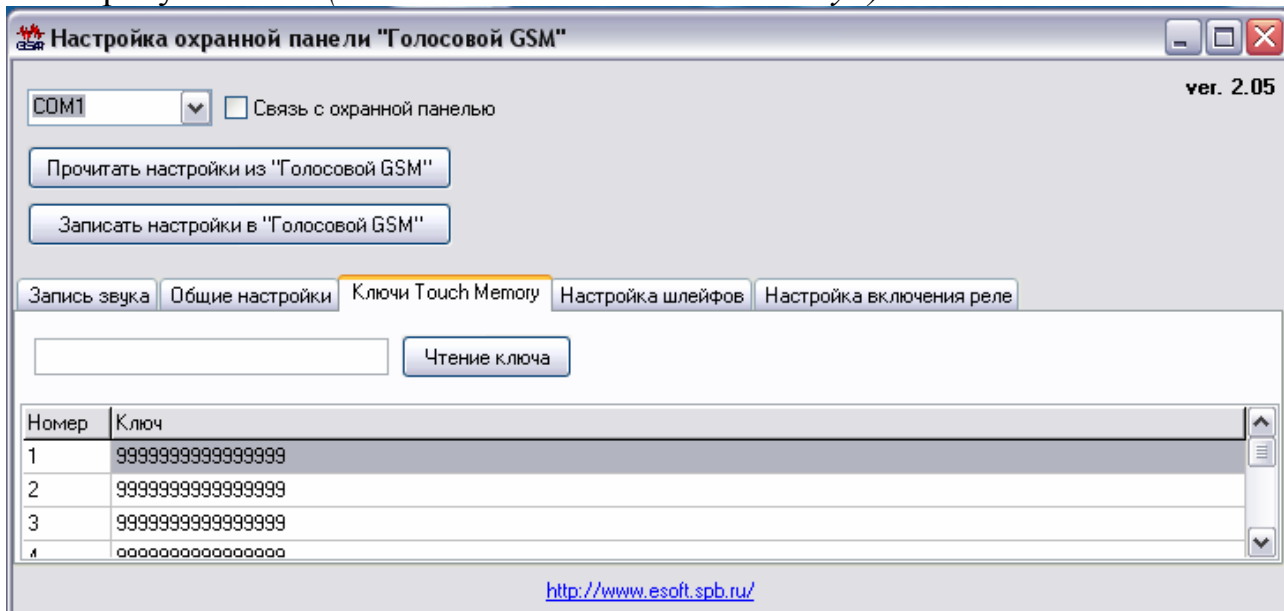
Настройка охранной панели "Голосовой GSM"

ver. 2.05

COM1

Связь с охранной панелью

Прочитать настройки из "Голосовой GSM"

Записать настройки в "Голосовой GSM"

Запись звука | Общие настройки | Ключи Touch Memory | Настройка шлейфов | Настройка включения реле

Чтение ключа

| Номер | Ключ |
|---|---|
| 1 | 9999999999999999 |
| 2 | 9999999999999999 |
| 3 | 9999999999999999 |
| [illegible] | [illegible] |

http://www.esoft.spb.ru/